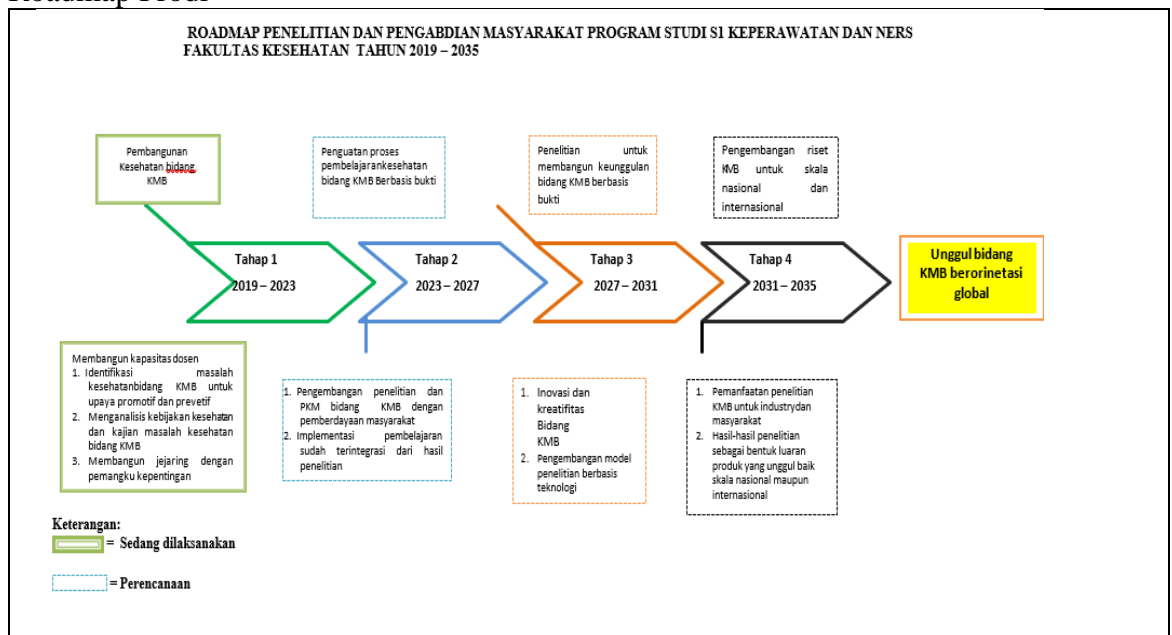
Roadmap Prodi

ROADMAP PENELITIAN DAN PENGABDIAN MASYARAKAT PROGRAM STUDI S1 KEPERAWATAN DAN NERS FAKULTAS KESEHATAN TAHUN 2019 – 2035

Pembangunan Kesehatan bidang KMB

Penguatan proses pembelajarankesehatan bidang KMB Berbasis bukti

Penelitian untuk membangun keunggulan bidang KMB berbasis bukti

Pengembangan riset KMB untuk skala nasional dan internasional

Tahap 1
2019 – 2023

Tahap 2
2023 – 2027

Tahap 3
2027 – 2031

Tahap 4
2031 – 2035

Unggul bidang KMB berorinetasi global

Membangun kapasitas dosen
1. Identifikasi masalah kesehatanbidang KMB untuk upaya promotif dan prevetif
2. Menganalisis kebijakan kesehatan dan kajian masalah kesehatan bidang KMB
3. Membangun jejaring dengan pemangku kepentingan

1. Pengembangan penelitian dan PKM bidang KMB dengan pemberdayaan masyarakat
2. Implementasi pembelajaran sudah terintegrasi dari hasil penelitian

1. Inovasi dan kreatifitas Bidang KMB
2. Pengembangan model penelitian berbasis teknologi

1. Pemanfaatan penelitian KMB untuk industrydan masyarakat
2. Hasil-hasil penelitian sebagai bentuk luaran produk yang unggul baik skala nasional maupun internasional

Keterangan:
= Sedang dilaksanakan

= Perencanaan